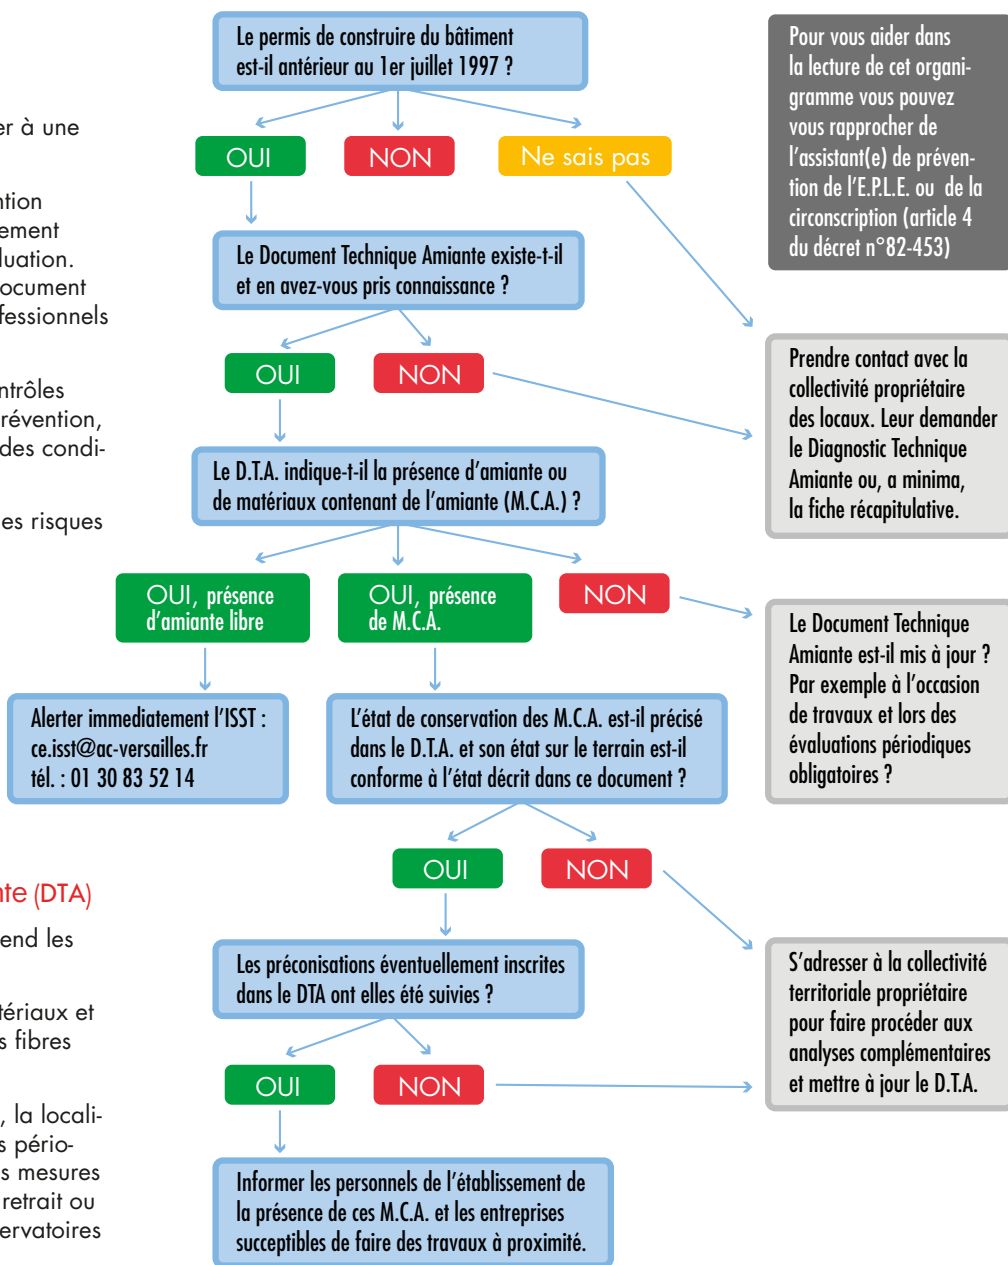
er à une

ntion
ement
luation.
ocument
fessionnels

ntrôles
révention,
des condi-

es risques

nte (DTA)

end les

tériaux et
s fibres

, la locali-
s pério-
s mesures
retrait ou
ervatoires

Le permis de construire du bâtiment est-il antérieur au 1er juillet 1997 ?

OUI

NON

Ne sais pas

Le Document Technique Amiante existe-t-il et en avez-vous pris connaissance ?

OUI

NON

Le D.T.A. indique-t-il la présence d'amiante ou de matériaux contenant de l'amiante (M.C.A.) ?

OUI, présence d'amiante libre

OUI, présence de M.C.A.

NON

Alerter immediatement l'ISST : ce.isst@ac-versailles.fr tél. : 01 30 83 52 14

L'état de conservation des M.C.A. est-il précisé dans le D.T.A. et son état sur le terrain est-il conforme à l'état décrit dans ce document ?

OUI

NON

Les préconisations éventuellement inscrites dans le DTA ont elles été suivies ?

OUI

NON

Informer les personnels de l'établissement de la présence de ces M.C.A. et les entreprises succeptibles de faire des travaux à proximité.

Pour vous aider dans la lecture de cet organigramme vous pouvez vous rapprocher de l'assistant(e) de prévention de l'E.P.L.E. ou de la circonscription (article 4 du décret n°82-453)

Prendre contact avec la collectivité propriétaire des locaux. Leur demander le Diagnostic Technique Amiante ou, a minima, la fiche récapitulative.

Le Document Technique Amiante est-il mis à jour ? Par exemple à l'occasion de travaux et lors des évaluations périodiques obligatoires ?

S'adresser à la collectivité territoriale propriétaire pour faire procéder aux analyses complémentaires et mettre à jour le D.T.A.